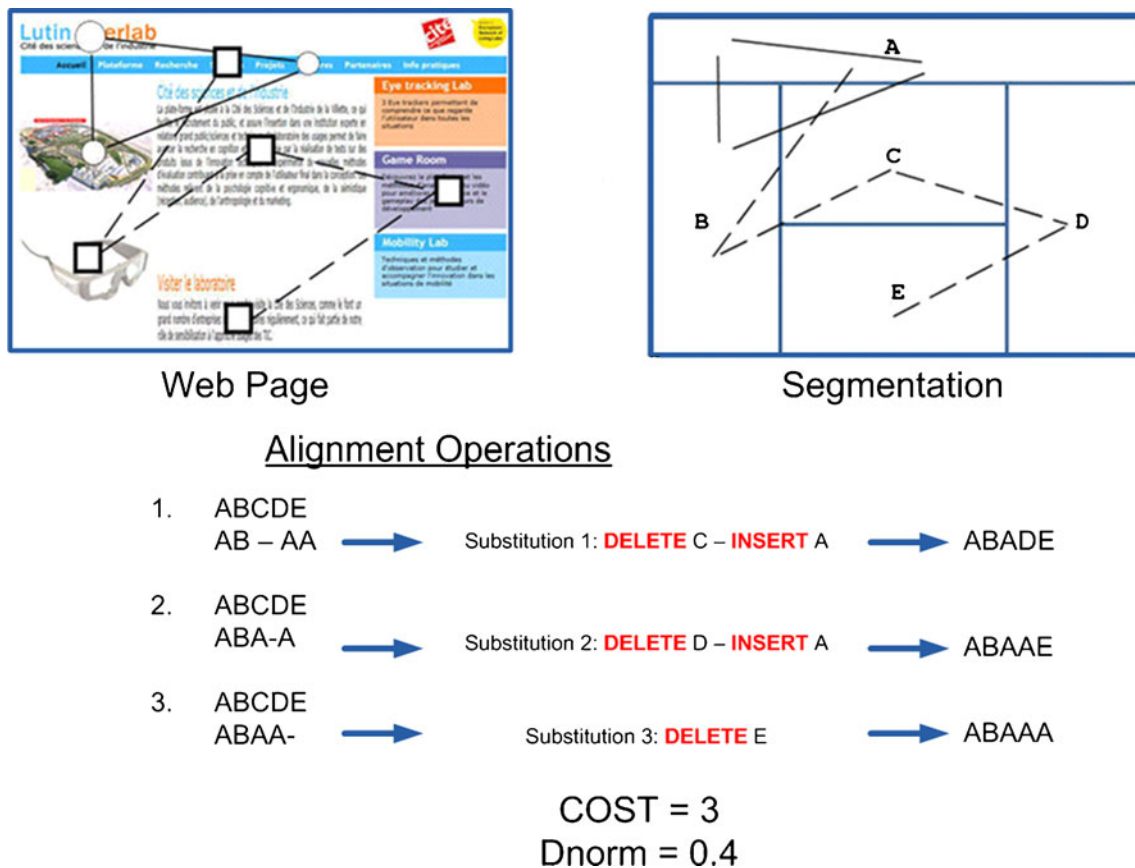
Lutin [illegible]erlab
Cité des scien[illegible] de l'industrie

Accueil Plateforme Recherche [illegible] Projets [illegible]res Partenaires Info pratiques

Cité des sciences et de l'industrie

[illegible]

Eye tracking Lab
3 Eye trackers permettant de comprendre ce que regarde l'utilisateur dans toutes les situations

Game Room
Découvrez le p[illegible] les méthodes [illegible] vidéo pour améliorer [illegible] le gameplay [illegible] de développement

Mobility Lab
Techniques et méthodes d'observation pour étudier et accompagner l'innovation dans les situations de mobilité

Visiter le laboratoire
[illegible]

A
B
C
D
E

Web Page

Segmentation

Alignment Operations

1. ABCDE
AB – AA
Substitution 1: DELETE C – INSERT A
ABADE

2. ABCDE
ABA-A
Substitution 2: DELETE D – INSERT A
ABAAE

3. ABCDE
ABAA-
Substitution 3: DELETE E
ABAAA

COST = 3
Dnorm = 0.4